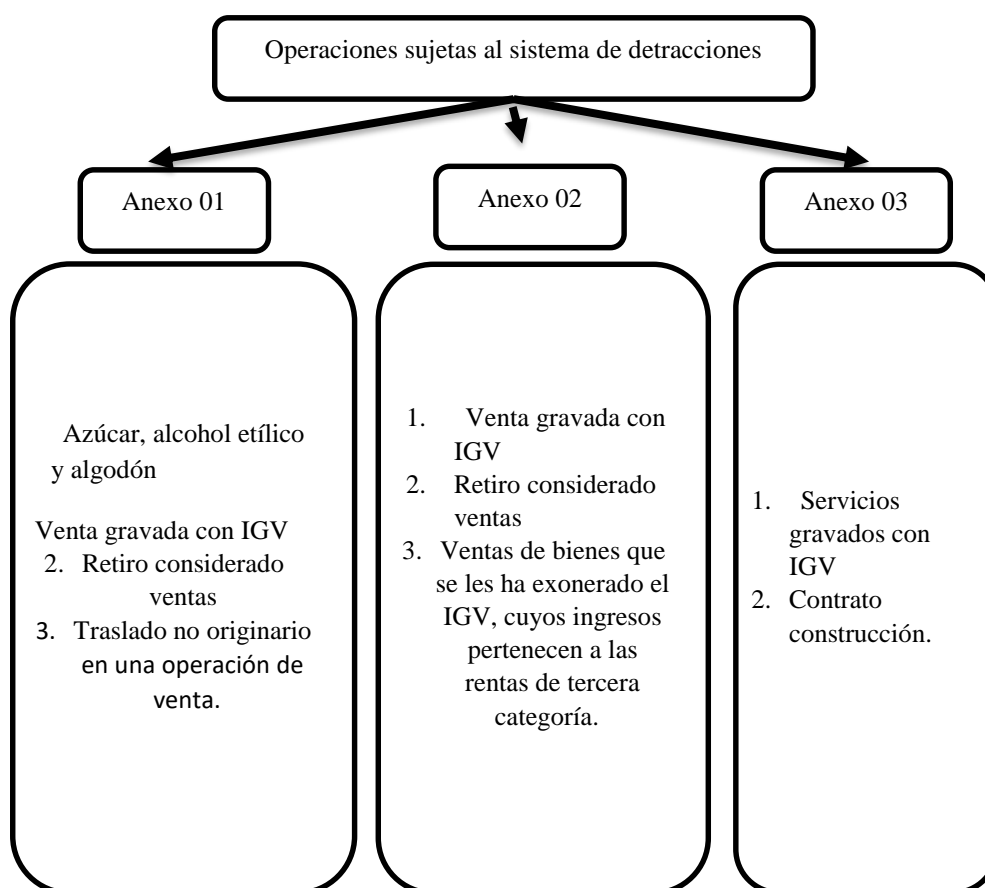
Operaciones sujetas al sistema de detracciones

Anexo 01

Anexo 02

Anexo 03

Azúcar, alcohol etílico y algodón

Venta gravada con IGV
2. Retiro considerado ventas
3. Traslado no originario en una operación de venta.

1. Venta gravada con IGV
2. Retiro considerado ventas
3. Ventas de bienes que se les ha exonerado el IGV, cuyos ingresos pertenecen a las rentas de tercera categoría.

1. Servicios gravados con IGV
2. Contrato construcción.